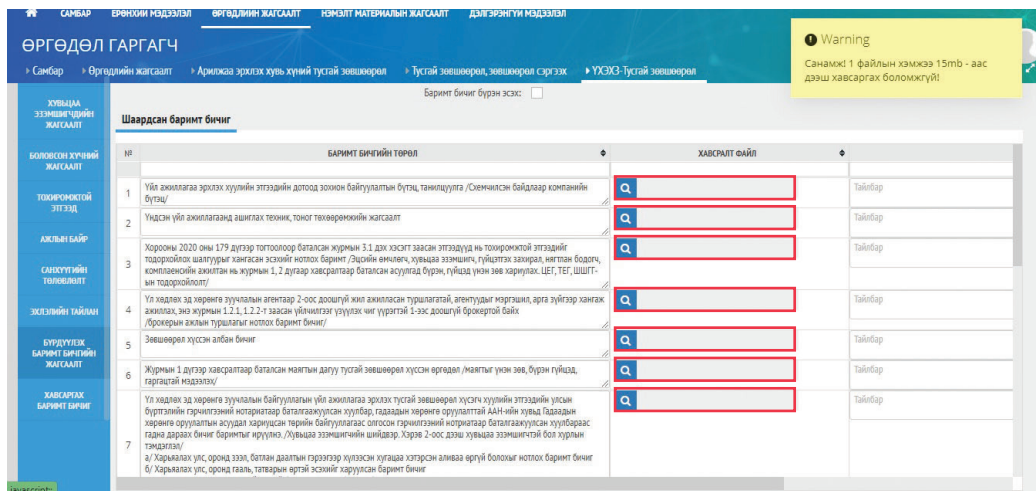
САМБАР ЕРӨНХИЙ МЭДЭЭЛЭЛ ӨРГӨДЛИЙН ЖАГСААЛТ НЭМЭЛТ МАТЕРИАЛЫН ЖАГСААЛТ ДЭЛГЭРЭНГҮЙ МЭДЭЭЛЭЛ

ӨРГӨДӨЛ ГАРГАГЧ

Самбар › Өргөдлийн жагсаалт › Арилжаа эрхлэх хувь хүний тусгай зөвшөөрөл › Тусгай зөвшөөрөл, зөвшөөрөл сэргээх › УХЭХЗ-Тусгай зөвшөөрөл

Warning
Санамж! 1 файлын хэмжээ 15mb - аас дээш хавсаргах боломжгүй!

ХУВЬЦАА ЭЗЭМШИГЧДИЙН ЖАГСААЛТ
БОЛОВСОН ХҮЧНИЙ ЖАГСААЛТ
ТОХИРОМЖТОЙ ЭТГЭЭД
АЖЛЫН БАЙР
САНХҮҮГИЙН ТӨЛӨВЛӨЛТ
ЭХЛЭЛИЙН ТАЙЛАН
БҮРДҮҮЛЭХ БАРИМТ БИЧГИЙН ЖАГСААЛТ
ХАВСАРГАХ БАРИМТ БИЧИГ

Баримт бичиг бүрэн эсэх:

Шаардсан баримт бичиг

| № | БАРИМТ БИЧГИЙН ТӨРӨЛ | ХАВСРАЛТ ФАЙЛ | |
|---|---|---|---|
| 1 | Үйл ажиллагаа эрхлэх хуулийн этгээдийн дотоод зохион байгуулалтын бүтэц, танилцуулга /Схемчилсэн байдлаар компанийн бүтэц/ | | Тайлбар |
| 2 | Үндсэн үйл ажиллагаанд ашиглах техник, тоног төхөөрөмжийн жагсаалт | | Тайлбар |
| 3 | Хорооны 2020 оны 179 дүгээр тогтоолоор батлагдсан журмын 3.1 дэх хэсэгт заасан этгээдүүд нь тохиромжтой этгээдийг тодорхойлох шалгуурыг хангасан эсэхийг нотлох баримт /Эцсийн өмчлөгч, хувьцаа эзэмшигч, гүйцэтгэх захирал, нягтлан бодогч, комплаенсийн ажилтан нь журмын 1, 2 дугаар хавсралтаар батлагдсан асуулгад бүрэн, гүйцэд үнэн зөв хариулах. ЦЕГ, ТЕГ, ШШГГ-ын тодорхойлолт/ | | Тайлбар |
| 4 | Үл хөдлөх эд хөрөнгө зуучлалын агентаар 2-оос доошгүй жил ажилласан туршлагатай, агентуудыг мэргэшил, арга зүйгээр хангаж ажиллах, энэ журмын 1.2.1, 1.2.2-т заасан үйлчилгээг үзүүлэх чиг үүрэгтэй 1-ээс доошгүй брокертой байх /брокерын ажлын туршлагыг нотлох баримт бичиг/ | | Тайлбар |
| 5 | Зөвшөөрөл хүссэн албан бичиг | | Тайлбар |
| 6 | Журмын 1 дүгээр хавсралтаар батлагдсан маягтын дагуу тусгай зөвшөөрөл хүссэн өргөдөл /маягтыг үнэн зөв, бүрэн гүйцэд, гаргацтай мэдээлэх/ | | Тайлбар |
| 7 | Үл хөдлөх эд хөрөнгө зуучлалын байгууллагын үйл ажиллагаа эрхлэх тусгай зөвшөөрөл хүсэгч хуулийн этгээдийн улсын бүртгэлийн гэрчилгээний нотариатаар баталгаажуулсан хуулбар, гадаадын хөрөнгө оруулалттай ААН-ийн хувьд гадаадын хөрөнгө оруулалтын асуудал хариуцсан төрийн байгууллагаас олгосон гэрчилгээний нотариатаар баталгаажуулсан хуулбараас гадна дараах баримтыг ирүүлнэ. /Хувьцаа эзэмшигчийн шийдвэр. Хэрэв 2-оос дээш хувьцаа эзэмшигчтэй бол хурлын тэмдэглэл/ а/ Харьяалах улс, оронд ээл, батлан даалтын гэрээгээр хүлээсэн хугацаа хэтэрсэн аливаа өргүй болохыг нотлох баримт бичиг б/ Харьяалах улс, оронд гааль, татварын өртэй эсэхийг харуулсан баримт бичиг | | Тайлбар |

javascript: